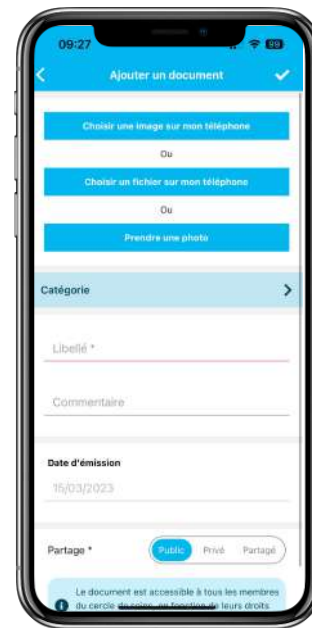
09:27

Ajouter un document

Choisir une image sur mon téléphone

Ou

Choisir un fichier sur mon téléphone

Ou

Prendre une photo

Catégorie

Libellé *

Commentaire

Date d'émission

15/03/2023

Partage *

Public Privé Partagé

Le document est accessible à tous les membres du cercle de soins, en fonction de leurs droits